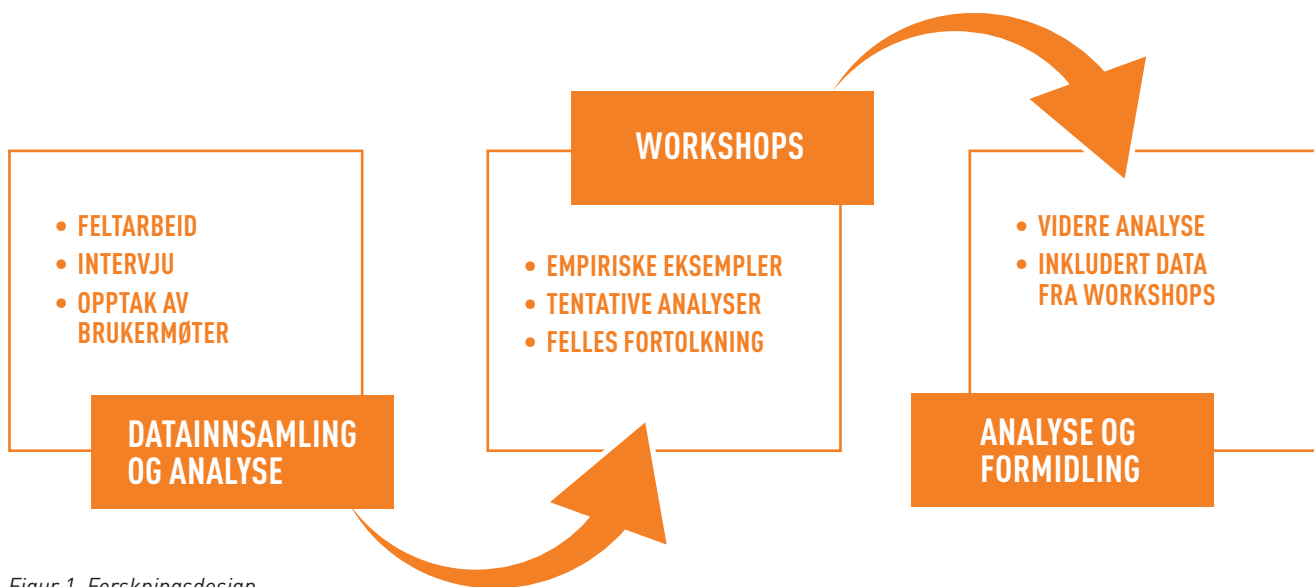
• FELTARBEID
• INTERVJU
• OPPTAK AV BRUKERMØTER

DATAINNSAMLING OG ANALYSE

WORKSHOPS

• EMPIRISKE EKSEMPLER
• TENTATIVE ANALYSER
• FELLES FORTOLKNING

• VIDERE ANALYSE
• INKLUDERT DATA FRA WORKSHOPS

ANALYSE OG FORMIDLING

Figur 1. Forskningsdesign